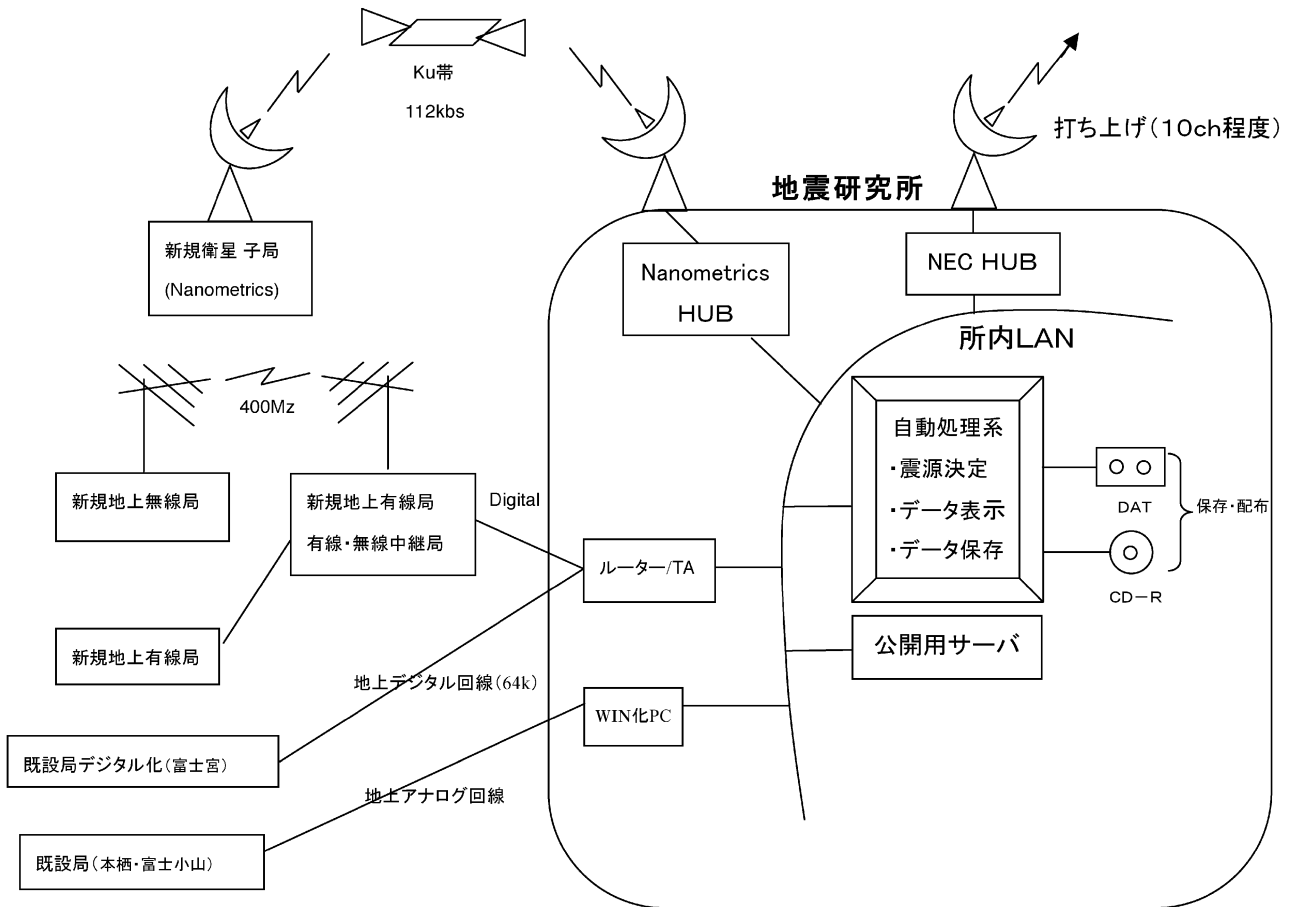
Ku帯

112kbs

打ち上げ(10ch程度)

地震研究所

新規衛星 子局
(Nanometrics)

Nanometrics
HUB

NEC HUB

所内LAN

400Mz

自動処理系
・震源決定
・データ表示
・データ保存

新規地上無線局

新規地上有線局
有線・無線中継局

Digital

DAT

保存・配布

ルーター/TA

CD−R

新規地上有線局

公開用サーバ

地上デジタル回線(64k)

WIN化PC

既設局デジタル化(富士宮)

地上アナログ回線

既設局(本栖・富士小山)